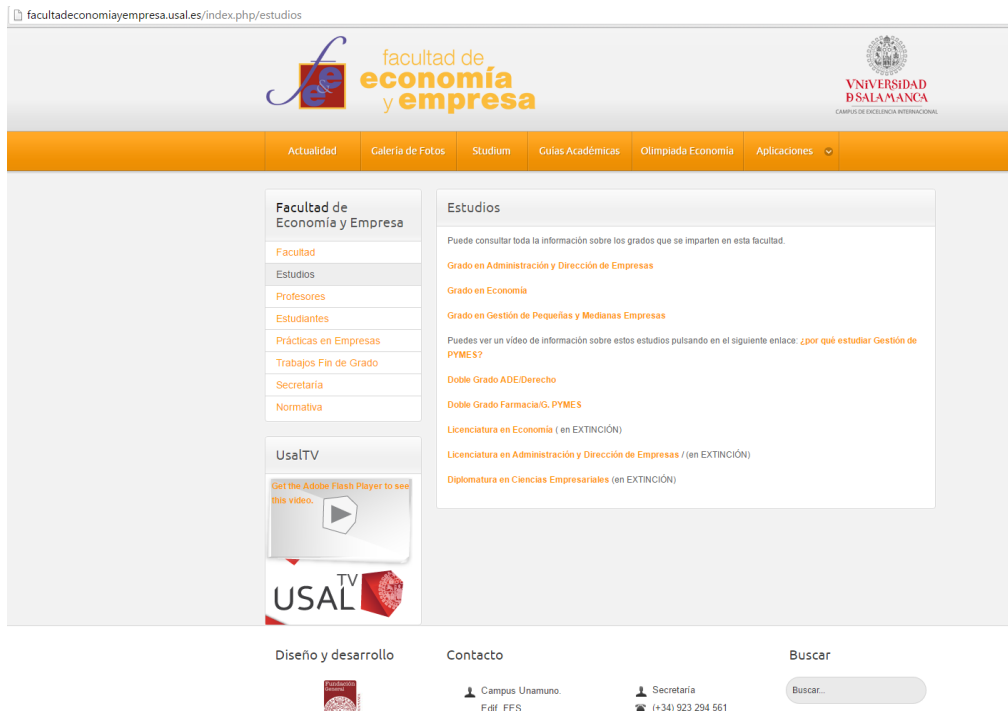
facultadeconomiayempresa.usal.es/index.php/estudios

fe& facultad de economía y empresa

VNIVERSIDAD DSALAMANCA
CAMPUS DE EXCELENCIA INTERNACIONAL

Actualidad | Galeria de Fotos | Studium | Guías Académicas | Olimpiada Economía | Aplicaciones

Facultad de Economía y Empresa

Facultad
Estudios
Profesores
Estudiantes
Prácticas en Empresas
Trabajos Fin de Grado
Secretaría
Normativa

UsalTV

Get the Adobe Flash Player to see this video.

USAL TV

Estudios

Puede consultar toda la información sobre los grados que se imparten en esta facultad.

Grado en Administración y Dirección de Empresas

Grado en Economía

Grado en Gestión de Pequeñas y Medianas Empresas

Puedes ver un vídeo de información sobre estos estudios pulsando en el siguiente enlace: ¿por qué estudiar Gestión de PYMES?

Doble Grado ADE/Derecho

Doble Grado Farmacia/G. PYMES

Licenciatura en Economía ( en EXTINCIÓN)

Licenciatura en Administración y Dirección de Empresas / (en EXTINCIÓN)

Diplomatura en Ciencias Empresariales (en EXTINCIÓN)

Diseño y desarrollo

Fundación General

Contacto

Campus Unamuno. Edif. FES

Secretaría
(+34) 923 294 561

Buscar

Buscar...